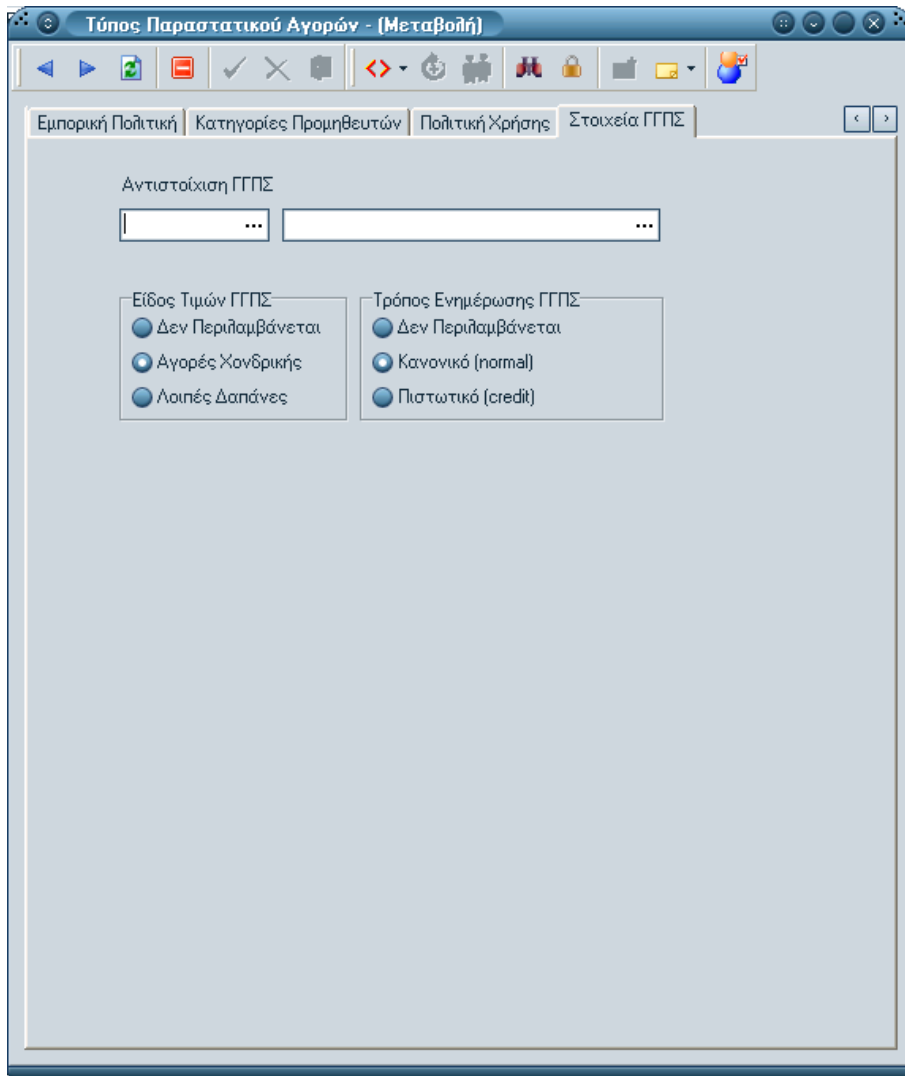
Τύπος Παραστατικού Αγορών - (Μεταβολή)

Εμπορική Πολιτική | Κατηγορίες Προμηθευτών | Πολιτική Χρήσης | Στοιχεία ΓΓΠΣ

Αντιστοίχιση ΓΓΠΣ

Είδος Τιμών ΓΓΠΣ
Δεν Περιλαμβάνεται
Αγορές Χονδρικής
Λοιπές Δαπάνες

Τρόπος Ενημέρωσης ΓΓΠΣ
Δεν Περιλαμβάνεται
Κανονικό (normal)
Πιστωτικό (credit)